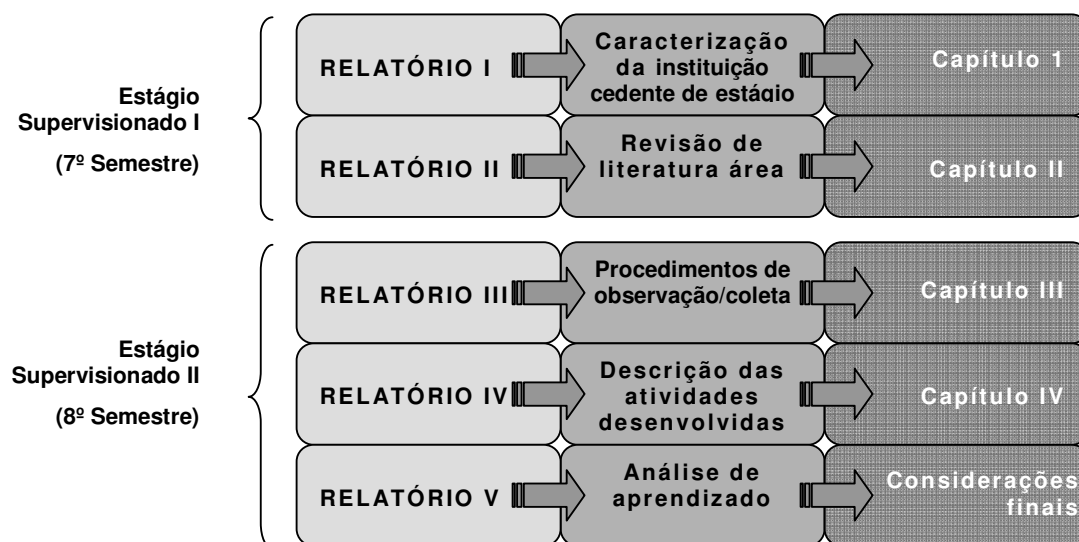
Estágio Supervisionado I

(7º Semestre)

RELATÓRIO I

Caracterização da instituição cedente de estágio

Capítulo 1

RELATÓRIO II

Revisão de literatura área

Capítulo II

Estágio Supervisionado II

(8º Semestre)

RELATÓRIO III

Procedimentos de observação/coleta

Capítulo III

RELATÓRIO IV

Descrição das atividades desenvolvidas

Capítulo IV

RELATÓRIO V

Análise de aprendizado

Considerações finais